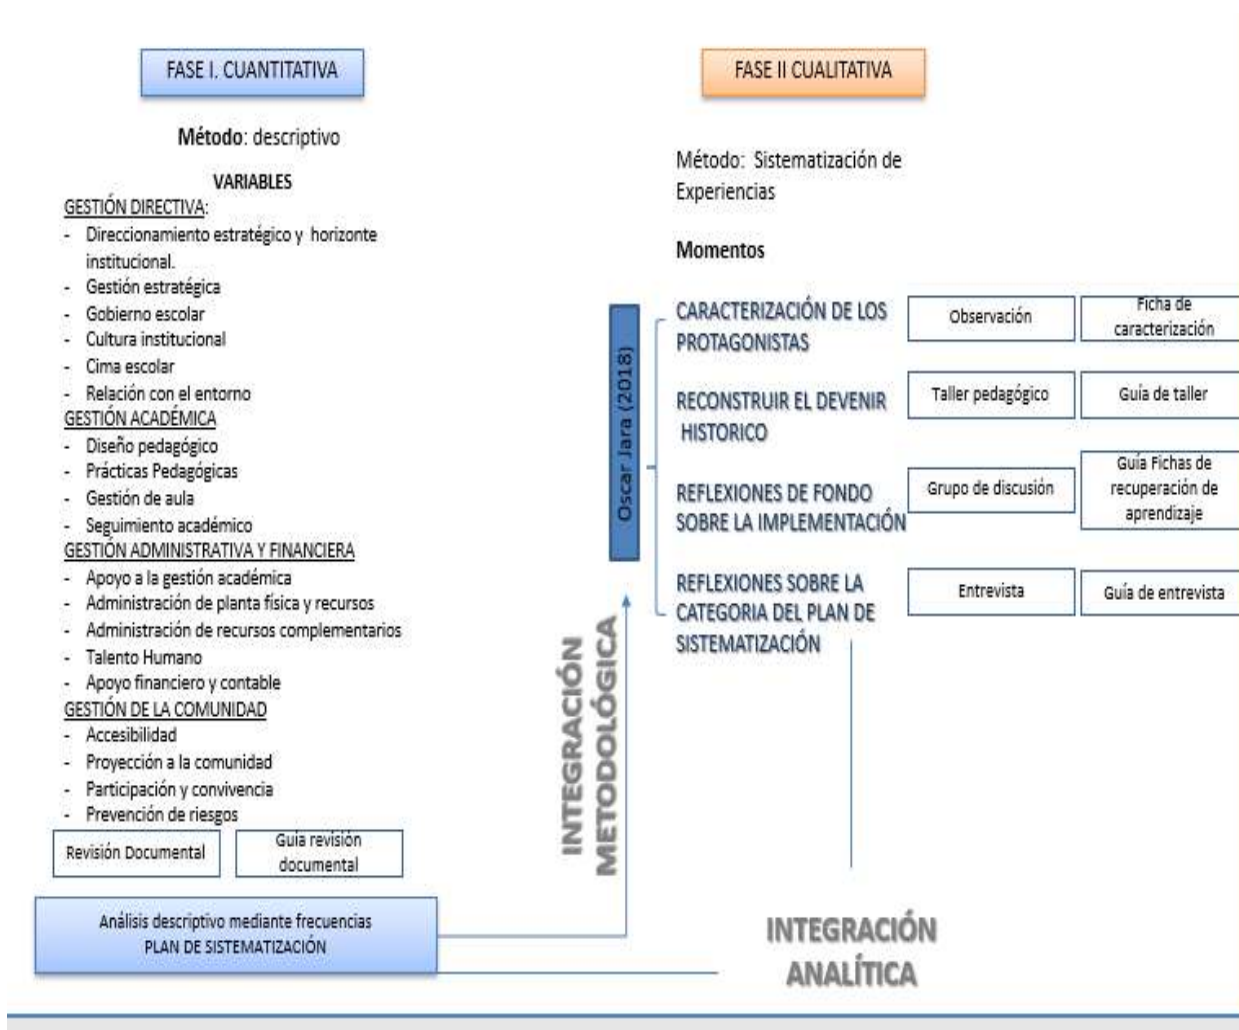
FASE I. CUANTITATIVA

Método: descriptivo

VARIABLES

GESTIÓN DIRECTIVA:
- Direccionamiento estratégico y horizonte institucional.
- Gestión estratégica
- Gobierno escolar
- Cultura institucional
- Cima escolar
- Relación con el entorno

GESTIÓN ACADÉMICA
- Diseño pedagógico
- Prácticas Pedagógicas
- Gestión de aula
- Seguimiento académico

GESTIÓN ADMINISTRATIVA Y FINANCIERA
- Apoyo a la gestión académica
- Administración de planta física y recursos
- Administración de recursos complementarios
- Talento Humano
- Apoyo financiero y contable

GESTIÓN DE LA COMUNIDAD
- Accesibilidad
- Proyección a la comunidad
- Participación y convivencia
- Prevención de riesgos

Revisión Documental

Guía revisión documental

Análisis descriptivo mediante frecuencias PLAN DE SISTEMATIZACIÓN

INTEGRACIÓN METODOLÓGICA

FASE II CUALITATIVA

Método: Sistematización de Experiencias

Momentos

Oscar Jara (2018)

| | | |
|---|---|---|
| CARACTERIZACIÓN DE LOS PROTAGONISTAS | Observación | Ficha de caracterización |
| RECONSTRUIR EL DEVENIR HISTORICO | Taller pedagógico | Guía de taller |
| REFLEXIONES DE FONDO SOBRE LA IMPLEMENTACIÓN | Grupo de discusión | Guía Fichas de recuperación de aprendizaje |
| REFLEXIONES SOBRE LA CATEGORIA DEL PLAN DE SISTEMATIZACIÓN | Entrevista | Guía de entrevista |

INTEGRACIÓN ANALÍTICA